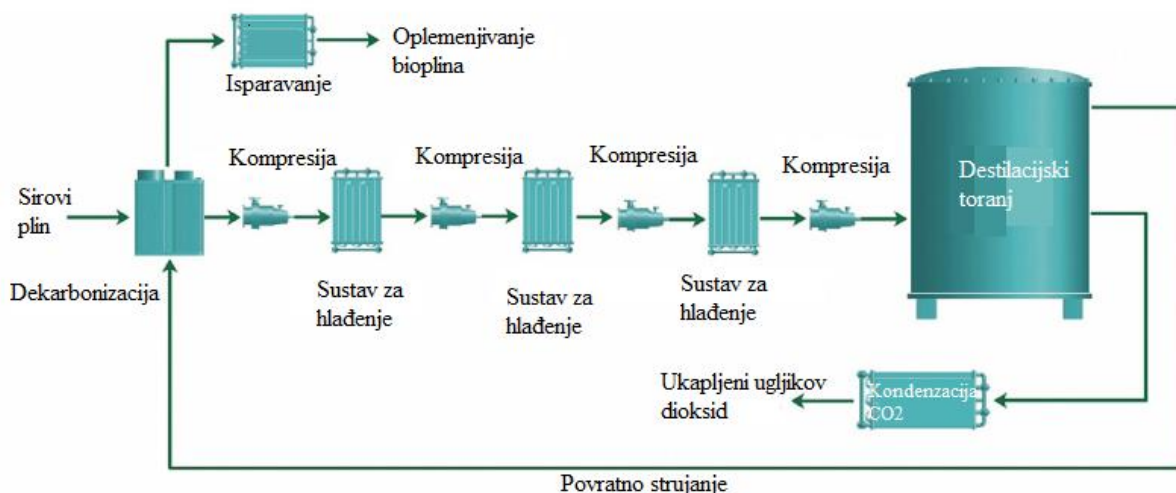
Oplemenjivanje bioplina

Isparavanje

Sirovi plin

Dekarbonizacija

Kompresija

Sustav za hlađenje

Kompresija

Sustav za hlađenje

Kompresija

Sustav za hlađenje

Kompresija

Destilacijski toranj

Ukapljeni ugljikov dioksid

Kondenzacija CO2

Povratno strujanje